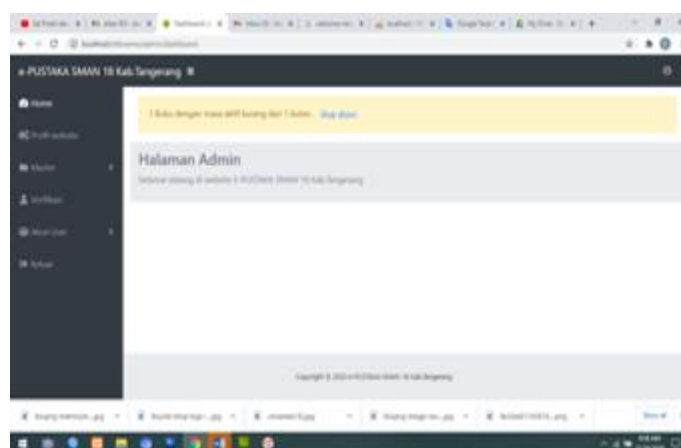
e-PUSTAKA SMAN 18 Kab.Tangerang

Home

Profil website

Master

Verifikasi

Akun User

Keluar

1 Buku dengan masa aktif kurang dari 1 bulan. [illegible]

Halaman Admin

Selamat datang di website E-PUSTAKA SMAN 18 Kab.Tangerang

Copyright © 2023 e-PUSTAKA SMAN 18 Kab.Tangerang

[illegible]